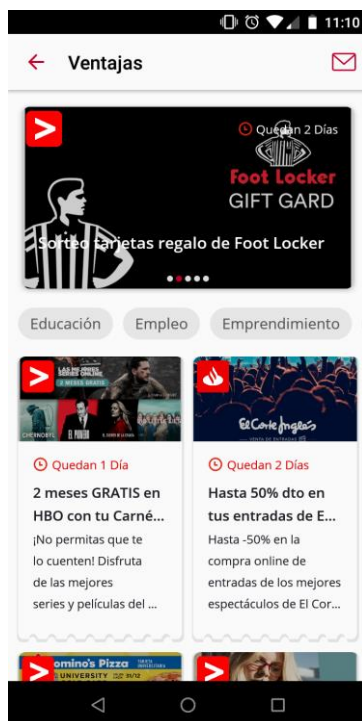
11:10

Ventajas

Quedan 2 Días

Foot Locker
GIFT GARD

Sorteo tarjetas regalo de Foot Locker

Educación
Empleo
Emprendimiento

LAS MEJORES SERIES ONLINE
2 MESES GRATIS
CHERNOBYL
EL PAPA

Quedan 1 Día
2 meses GRATIS en HBO con tu Carné...
¡No permitas que te lo cuenten! Disfruta de las mejores series y películas del ...

El Corte Inglés
VENTA DE ENTRADAS

Quedan 2 Días
Hasta 50% dto en tus entradas de E...
Hasta -50% en la compra online de entradas de los mejores espectáculos de El Cor...

Domino's Pizza
UNIVERSITY